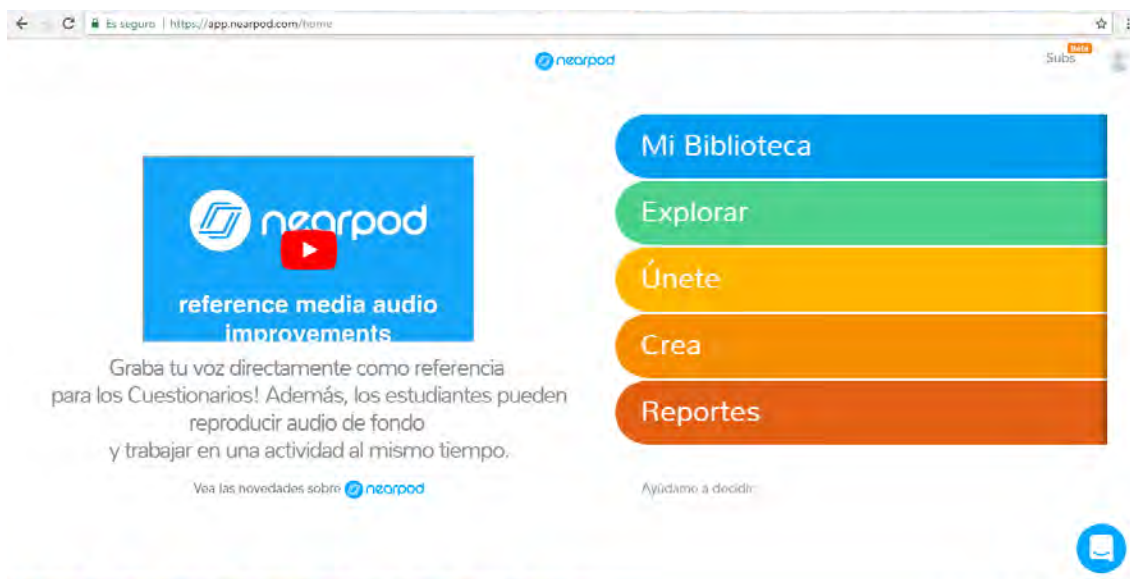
Es seguro | https://app.nearpod.com/home

nearpod

Subs Beta

nearpod

reference media audio improvements

Graba tu voz directamente como referencia para los Cuestionarios! Además, los estudiantes pueden reproducir audio de fondo y trabajar en una actividad al mismo tiempo.

Vea las novedades sobre nearpod

Mi Biblioteca

Explorar

Únete

Crea

Reportes

Ayúdame a decidir